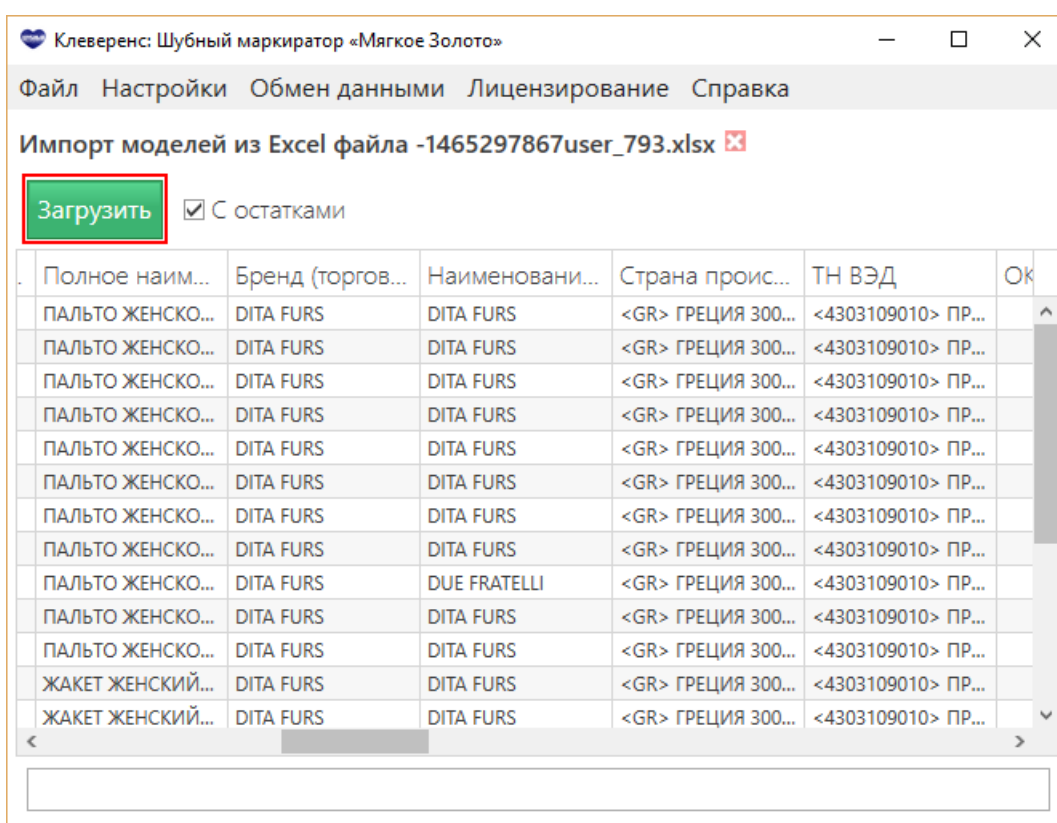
Клеверенс: Шубный маркиратор «Мягкое Золото»

Файл Настройки Обмен данными Лицензирование Справка

Импорт моделей из Excel файла -1465297867user_793.xlsx

Загрузить ☑ С остатками

| Полное наим... | Бренд (торгов... | Наименовани... | Страна проис... | ТН ВЭД | Ок |
|---|---|---|---|---|---|
| ПАЛЬТО ЖЕНСКО... | DITA FURS | DITA FURS | <GR> ГРЕЦИЯ 300... | <4303109010> ПР... | |
| ПАЛЬТО ЖЕНСКО... | DITA FURS | DITA FURS | <GR> ГРЕЦИЯ 300... | <4303109010> ПР... | |
| ПАЛЬТО ЖЕНСКО... | DITA FURS | DITA FURS | <GR> ГРЕЦИЯ 300... | <4303109010> ПР... | |
| ПАЛЬТО ЖЕНСКО... | DITA FURS | DITA FURS | <GR> ГРЕЦИЯ 300... | <4303109010> ПР... | |
| ПАЛЬТО ЖЕНСКО... | DITA FURS | DITA FURS | <GR> ГРЕЦИЯ 300... | <4303109010> ПР... | |
| ПАЛЬТО ЖЕНСКО... | DITA FURS | DITA FURS | <GR> ГРЕЦИЯ 300... | <4303109010> ПР... | |
| ПАЛЬТО ЖЕНСКО... | DITA FURS | DITA FURS | <GR> ГРЕЦИЯ 300... | <4303109010> ПР... | |
| ПАЛЬТО ЖЕНСКО... | DITA FURS | DITA FURS | <GR> ГРЕЦИЯ 300... | <4303109010> ПР... | |
| ПАЛЬТО ЖЕНСКО... | DITA FURS | DUE FRATELLI | <GR> ГРЕЦИЯ 300... | <4303109010> ПР... | |
| ПАЛЬТО ЖЕНСКО... | DITA FURS | DITA FURS | <GR> ГРЕЦИЯ 300... | <4303109010> ПР... | |
| ПАЛЬТО ЖЕНСКО... | DITA FURS | DITA FURS | <GR> ГРЕЦИЯ 300... | <4303109010> ПР... | |
| ЖАКЕТ ЖЕНСКИЙ... | DITA FURS | DITA FURS | <GR> ГРЕЦИЯ 300... | <4303109010> ПР... | |
| ЖАКЕТ ЖЕНСКИЙ... | DITA FURS | DITA FURS | <GR> ГРЕЦИЯ 300... | <4303109010> ПР... | |